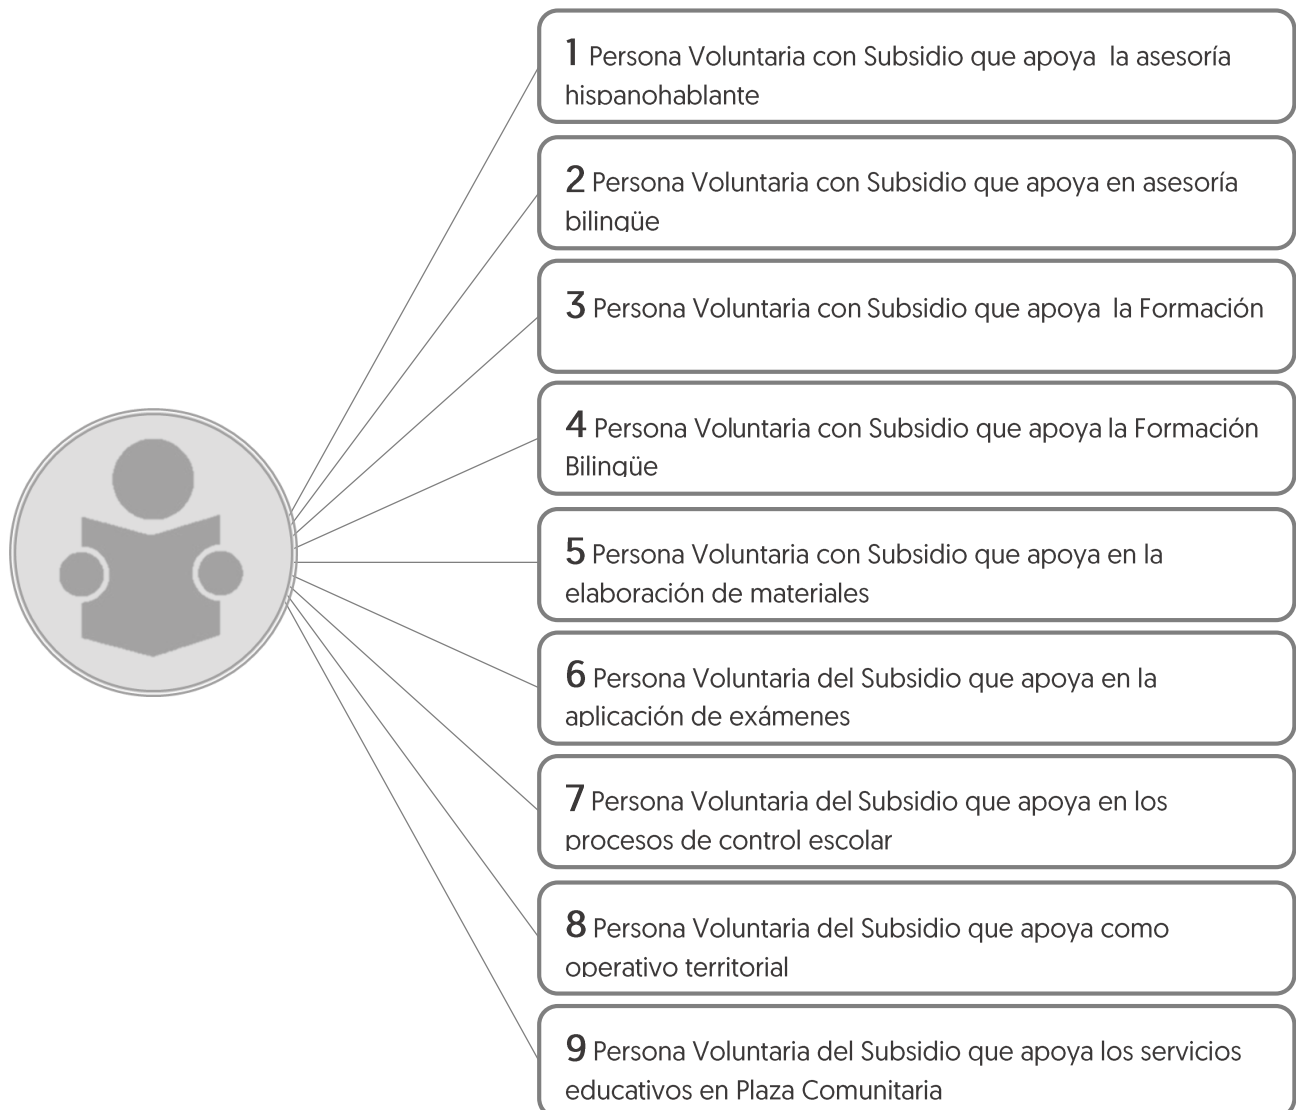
1 Persona Voluntaria con Subsidio que apoya la asesoría hispanohablante

2 Persona Voluntaria con Subsidio que apoya en asesoría bilingüe

3 Persona Voluntaria con Subsidio que apoya la Formación

4 Persona Voluntaria con Subsidio que apoya la Formación Bilingüe

5 Persona Voluntaria con Subsidio que apoya en la elaboración de materiales

6 Persona Voluntaria del Subsidio que apoya en la aplicación de exámenes

7 Persona Voluntaria del Subsidio que apoya en los procesos de control escolar

8 Persona Voluntaria del Subsidio que apoya como operativo territorial

9 Persona Voluntaria del Subsidio que apoya los servicios educativos en Plaza Comunitaria